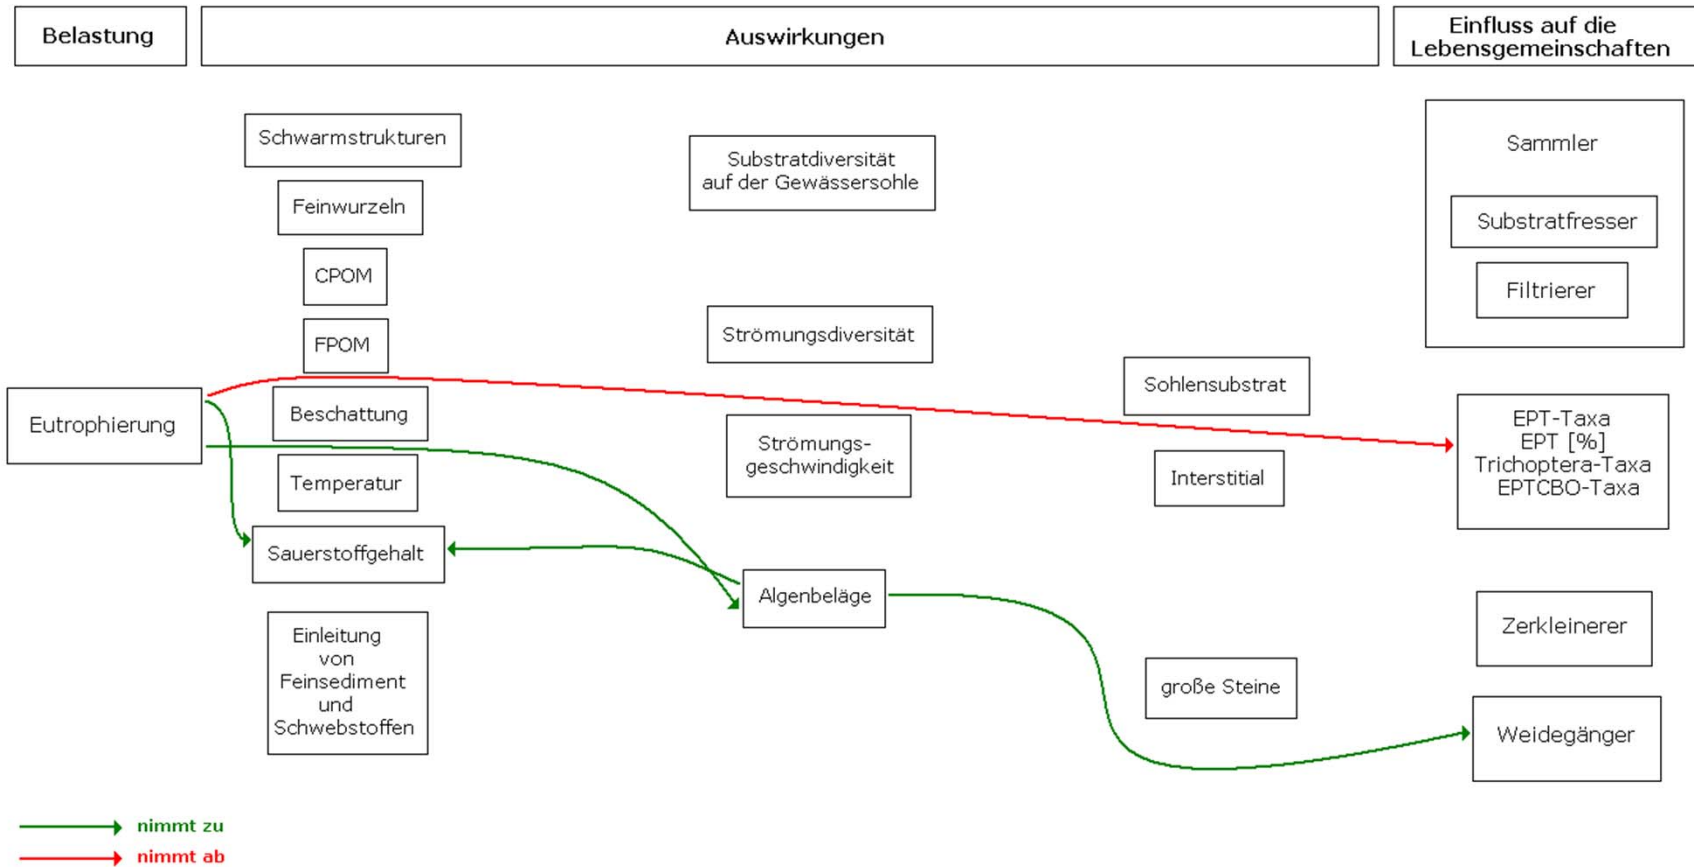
Belastung

Auswirkungen

Einfluss auf die Lebensgemeinschaften

Schwarmstrukturen

Feinwurzeln

CPOM

FPOM

Substratdiversität auf der Gewässersohle

Strömungsdiversität

Sammler

Substratfresser

Filtrierer

Eutrophierung

Beschattung

Temperatur

Sauerstoffgehalt

Strömungs-geschwindigkeit

Sohlensubstrat

Interstitial

EPT-Taxa
EPT [%]
Trichoptera-Taxa
EPTCBO-Taxa

Algenbeläge

Einleitung von Feinsediment und Schwebstoffen

große Steine

Zerkleinerer

Weidegänger

nimmt zu

nimmt ab